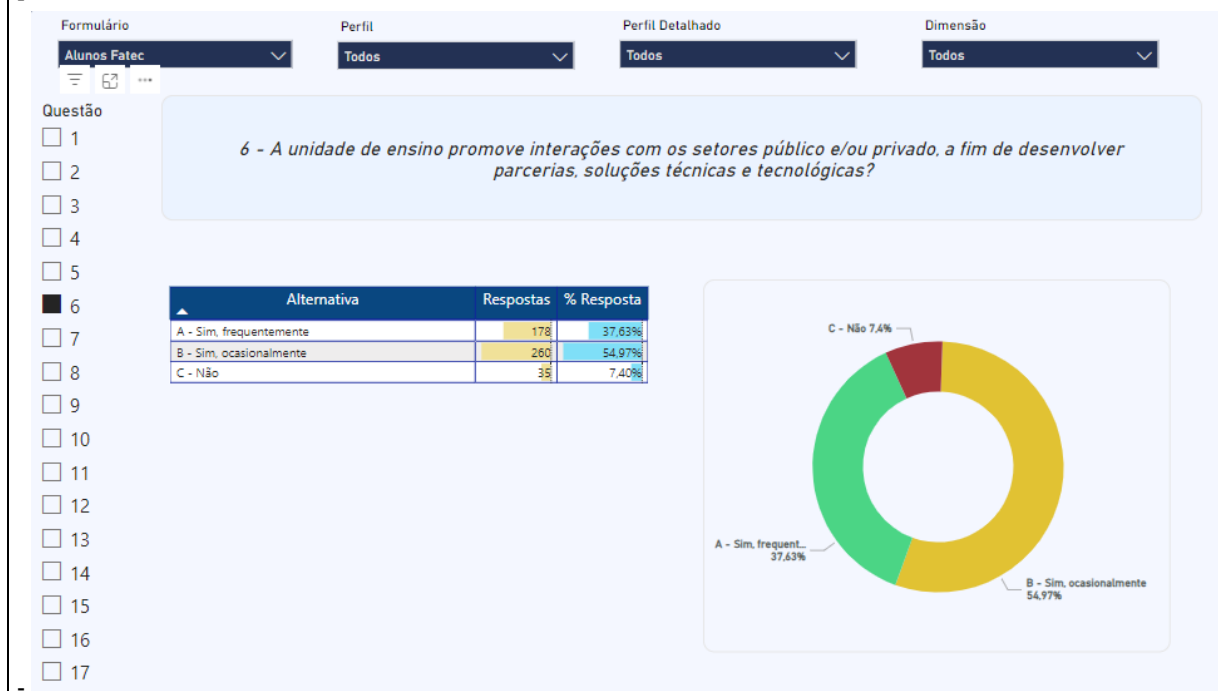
Formulário
Alunos Fatec

Perfil
Todos

Perfil Detalhado
Todos

Dimensão
Todos

Questão
1
2
3
4
5
6
7
8
9
10
11
12
13
14
15
16
17

6 - A unidade de ensino promove interações com os setores público e/ou privado, a fim de desenvolver parcerias, soluções técnicas e tecnológicas?

| Alternativa | Respostas | % Resposta |
|---|---|---|
| A - Sim, frequentemente | 178 | 37,63% |
| B - Sim, ocasionalmente | 260 | 54,97% |
| C - Não | 35 | 7,40% |

C - Não 7,4%
A - Sim, frequent... 37,63%
B - Sim, ocasionalmente 54,97%